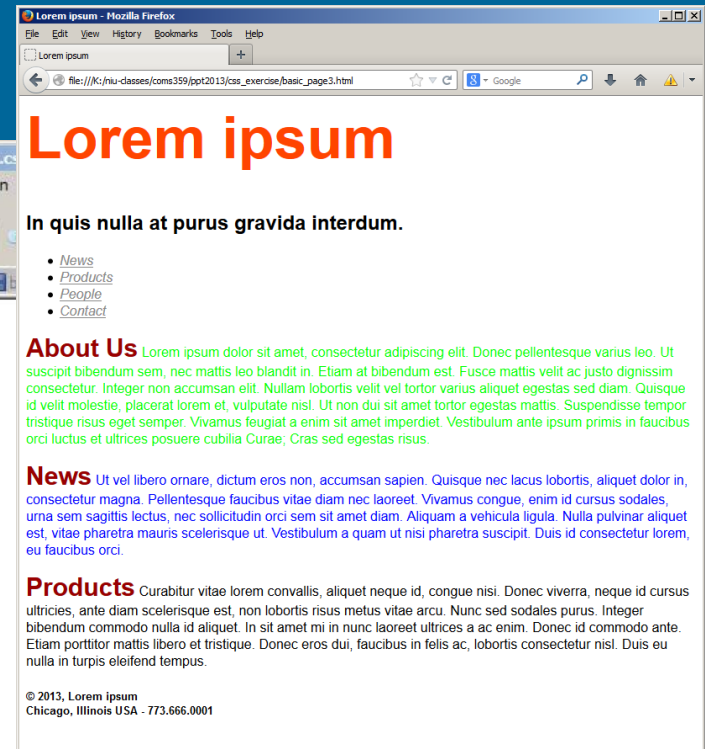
Lorem ipsum - Mozilla Firefox

File Edit View History Bookmarks Tools Help

Lorem ipsum

file:///K:/niu-classes/coms359/ppt2013/css_exercise/basic_page3.html

Google

Lorem ipsum

In quis nulla at purus gravida interdum.

- News
- Products
- People
- Contact

About Us Lorem ipsum dolor sit amet, consectetur adipiscing elit. Donec pellentesque varius leo. Ut suscipit bibendum sem, nec mattis leo blandit in. Etiam at bibendum est. Fusce mattis velit ac justo dignissim consectetur. Integer non accumsan elit. Nullam lobortis velit vel tortor varius aliquet egestas sed diam. Quisque id velit molestie, placerat lorem et, vulputate nisl. Ut non dui sit amet tortor egestas mattis. Suspendisse tempor tristique risus eget semper. Vivamus feugiat a enim sit amet imperdiet. Vestibulum ante ipsum primis in faucibus orci luctus et ultrices posuere cubilia Curae; Cras sed egestas risus.

News Ut vel libero ornare, dictum eros non, accumsan sapien. Quisque nec lacus lobortis, aliquet dolor in, consectetur magna. Pellentesque faucibus vitae diam nec laoreet. Vivamus congue, enim id cursus sodales, urna sem sagittis lectus, nec sollicitudin orci sem sit amet diam. Aliquam a vehicula ligula. Nulla pulvinar aliquet est, vitae pharetra mauris scelerisque ut. Vestibulum a quam ut nisi pharetra suscipit. Duis id consectetur lorem, eu faucibus orci.

Products Curabitur vitae lorem convallis, aliquet neque id, congue nisi. Donec viverra, neque id cursus ultricies, ante diam scelerisque est, non lobortis risus metus vitae arcu. Nunc sed sodales purus. Integer bibendum commodo nulla id aliquet. In sit amet mi in nunc laoreet ultrices a ac enim. Donec id commodo ante. Etiam porttitor mattis libero et tristique. Donec eros dui, faucibus in felis ac, lobortis consectetur nisl. Duis eu nulla in turpis eleifend tempus.

© 2013, Lorem ipsum
Chicago, Illinois USA - 773.666.0001